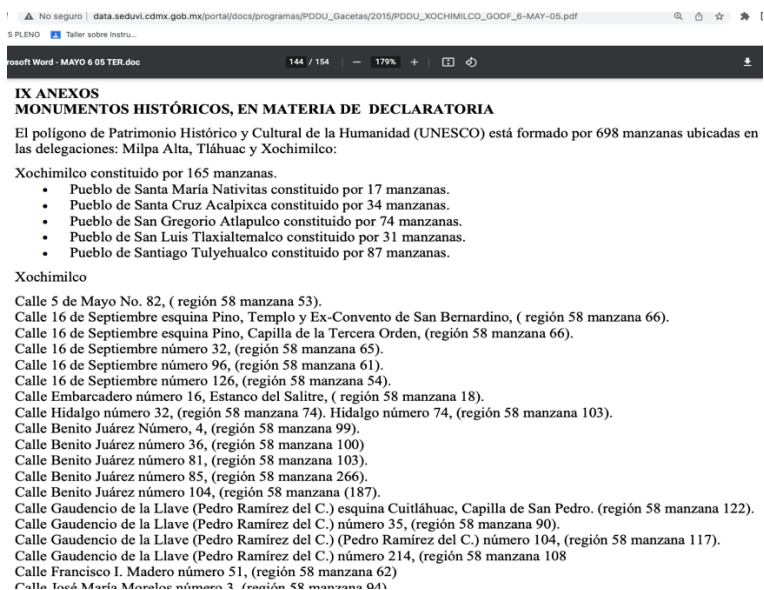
No seguro | data.seduvi.cdmx.gob.mx/portal/docs/programas/PDDU_Gacetas/2015/PDDU_XOCHIMILCO_GODF_6-MAY-05.pdf

S PLENO Taller sobre Instru...

rosoft Word - MAYO 6 05 TER.doc 144 / 154 — 179% +

IX ANEXOS
MONUMENTOS HISTÓRICOS, EN MATERIA DE DECLARATORIA

El polígono de Patrimonio Histórico y Cultural de la Humanidad (UNESCO) está formado por 698 manzanas ubicadas en las delegaciones: Milpa Alta, Tláhuac y Xochimilco:

Xochimilco constituido por 165 manzanas.
- Pueblo de Santa María Nativitas constituido por 17 manzanas.
- Pueblo de Santa Cruz Acalpixca constituido por 34 manzanas.
- Pueblo de San Gregorio Atlapulco constituido por 74 manzanas.
- Pueblo de San Luis Tlaxialtemalco constituido por 31 manzanas.
- Pueblo de Santiago Tulyehualco constituido por 87 manzanas.

Xochimilco

Calle 5 de Mayo No. 82, ( región 58 manzana 53).
Calle 16 de Septiembre esquina Pino, Templo y Ex-Convento de San Bernardino, ( región 58 manzana 66).
Calle 16 de Septiembre esquina Pino, Capilla de la Tercera Orden, (región 58 manzana 66).
Calle 16 de Septiembre número 32, (región 58 manzana 65).
Calle 16 de Septiembre número 96, (región 58 manzana 61).
Calle 16 de Septiembre número 126, (región 58 manzana 54).
Calle Embarcadero número 16, Estanco del Salitre, ( región 58 manzana 18).
Calle Hidalgo número 32, (región 58 manzana 74). Hidalgo número 74, (región 58 manzana 103).
Calle Benito Juárez Número, 4, (región 58 manzana 99).
Calle Benito Juárez número 36, (región 58 manzana 100)
Calle Benito Juárez número 81, (región 58 manzana 103).
Calle Benito Juárez número 85, (región 58 manzana 266).
Calle Benito Juárez número 104, (región 58 manzana (187).
Calle Gaudencio de la Llave (Pedro Ramírez del C.) esquina Cuitláhuac, Capilla de San Pedro. (región 58 manzana 122).
Calle Gaudencio de la Llave (Pedro Ramírez del C.) número 35, (región 58 manzana 90).
Calle Gaudencio de la Llave (Pedro Ramírez del C.) (Pedro Ramírez del C.) número 104, (región 58 manzana 117).
Calle Gaudencio de la Llave (Pedro Ramírez del C.) número 214, (región 58 manzana 108
Calle Francisco I. Madero número 51, (región 58 manzana 62)
Calle José María Morelos número 3, (región 58 manzana 94)